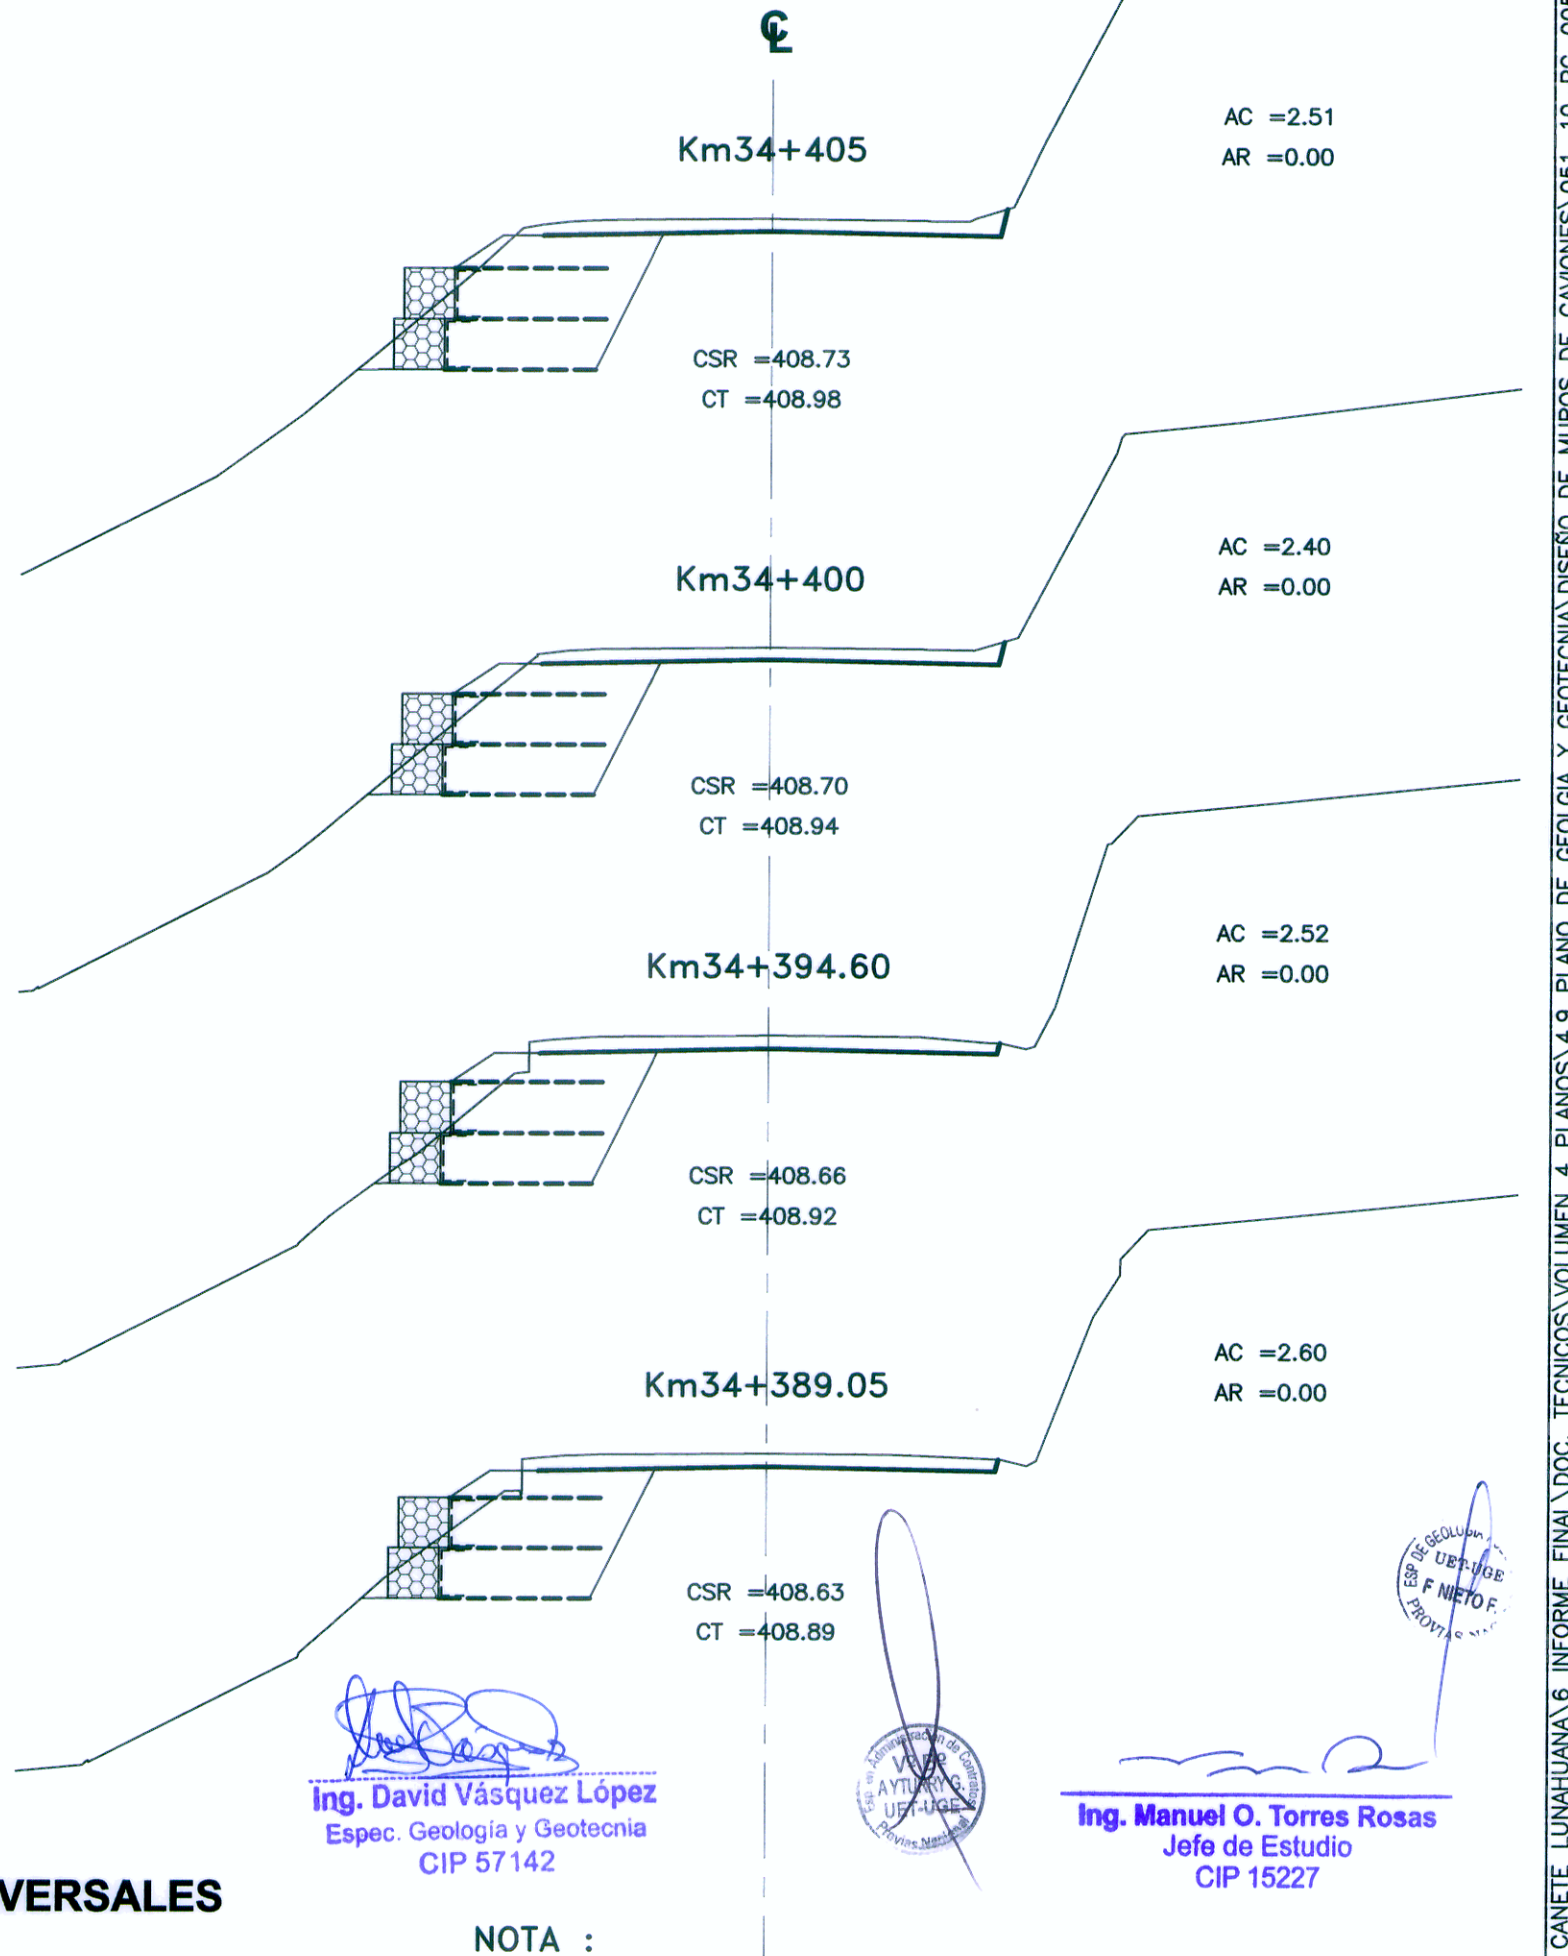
℄

Km34+405

AC =2.51
AR =0.00

CSR =408.73
CT =408.98

Km34+400

AC =2.40
AR =0.00

CSR =408.70
CT =408.94

Km34+394.60

AC =2.52
AR =0.00

CSR =408.66
CT =408.92

Km34+389.05

AC =2.60
AR =0.00

CSR =408.63
CT =408.89

Ing. David Vásquez López
Espec. Geología y Geotecnia
CIP 57142

Esp. en Administración de Contratos
VºBº
AYTUARY G.
UET-UGE
Provias Nacional

ESP. DE GEOLOGIA
UET-UGE
F NIETO F.
PROVIAS NAC.

Ing. Manuel O. Torres Rosas
Jefe de Estudio
CIP 15227

VERSALES

NOTA :

CAÑETE LUNAHUANA\6 INFORME FINAL\DOC. TECNICOS\VOLUMEN 4 PLANOS\4.9 PLANO DE GEOLGIA Y GEOTECNIA\DISEÑO DE MUROS DE GAVIONES\051 10 RC 00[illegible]